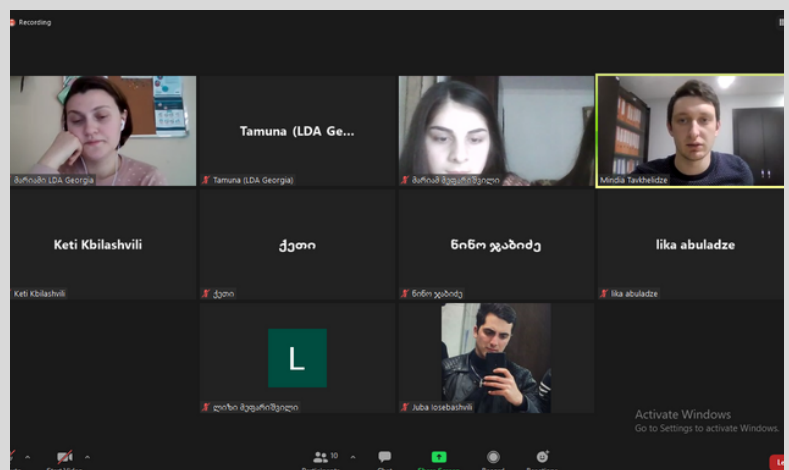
Recording

მარიამი LDA Georgia

Tamuna (LDA Ge...

Tamuna (LDA Georgia)

მარიამ მუმლაძე

Mindia Tavkhelidze

Keti Kbilashvili

Keti Kbilashvili

ქეთი

ქეთი

ნინო ჯაბიძე

ნინო ჯაბიძე

lika abuladze

lika abuladze

L

ლიზი მეფარიშვილი

Juba Iosebashvili

Activate Windows
Go to Settings to activate Windows.

10